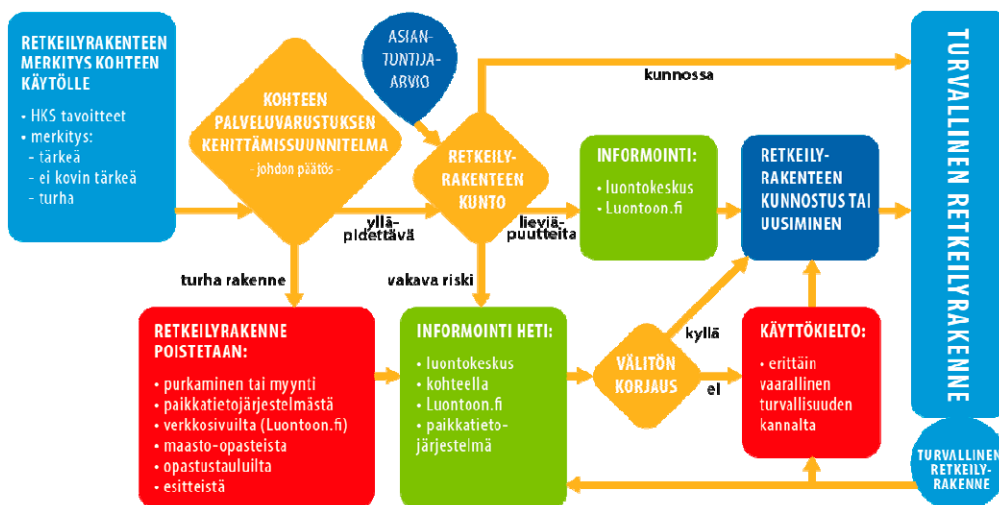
RETKEILYRAKENTEEN MERKITYS KOHTEEN KÄYTÖLLE

• HKS tavoitteet
• merkitys:
- tärkeä
- ei kovin tärkeä
- turha

KOHTEEN PALVELUVARUSTUKSEN KEHITTÄMISSUUNNITELMA
- johdon päätös -

ASIANTUNTIJAARVIO

RETKEILYRAKENTEEN KUNTO

kunnossa

ylläpidettävä

lieviä puutteita

INFORMOINTI:
• luontokeskus
• Luontoon.fi

RETKEILYRAKENTEEN KUNNOSTUS TAI UUSIMINEN

TURVALLINEN RETKEILYRAKENNE

turha rakenne

vakava riski

RETKEILYRAKENNE POISTETAAN:
• purkaminen tai myynti
• paikkatietojärjestelmästä
• verkkosivuilta (Luontoon.fi)
• maasto-opasteista
• opastustauluilta
• esitteistä

INFORMOINTI HETI:
• luontokeskus
• kohteella
• Luontoon.fi
• paikkatietojärjestelmä

VÄLITÖN KORJAUS

kyllä

ei

KÄYTTÖKIELTO:
• erittäin vaarallinen turvallisuuden kannalta

TURVALLINEN RETKEILYRAKENNE